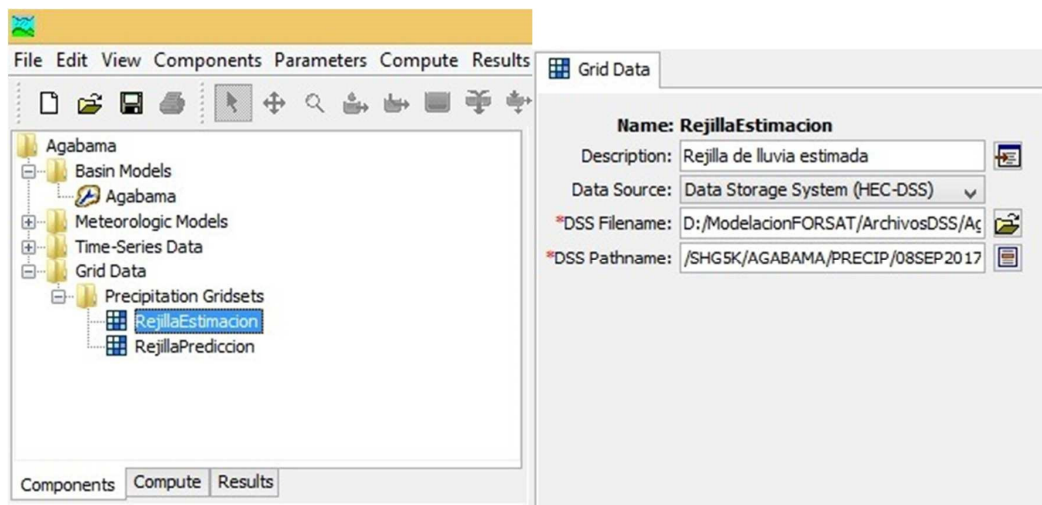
File Edit View Components Parameters Compute Results

Agabama
Basin Models
Agabama
Meteorologic Models
Time-Series Data
Grid Data
Precipitation Gridsets
RejillaEstimacion
RejillaPrediccion

Components Compute Results

Grid Data

Name: RejillaEstimacion
Description: Rejilla de lluvia estimada
Data Source: Data Storage System (HEC-DSS)
*DSS Filename: D:/ModelacionFORSAT/ArchivosDSS/A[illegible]
*DSS Pathname: /SHG5K/AGABAMA/PRECIP/08SEP2017